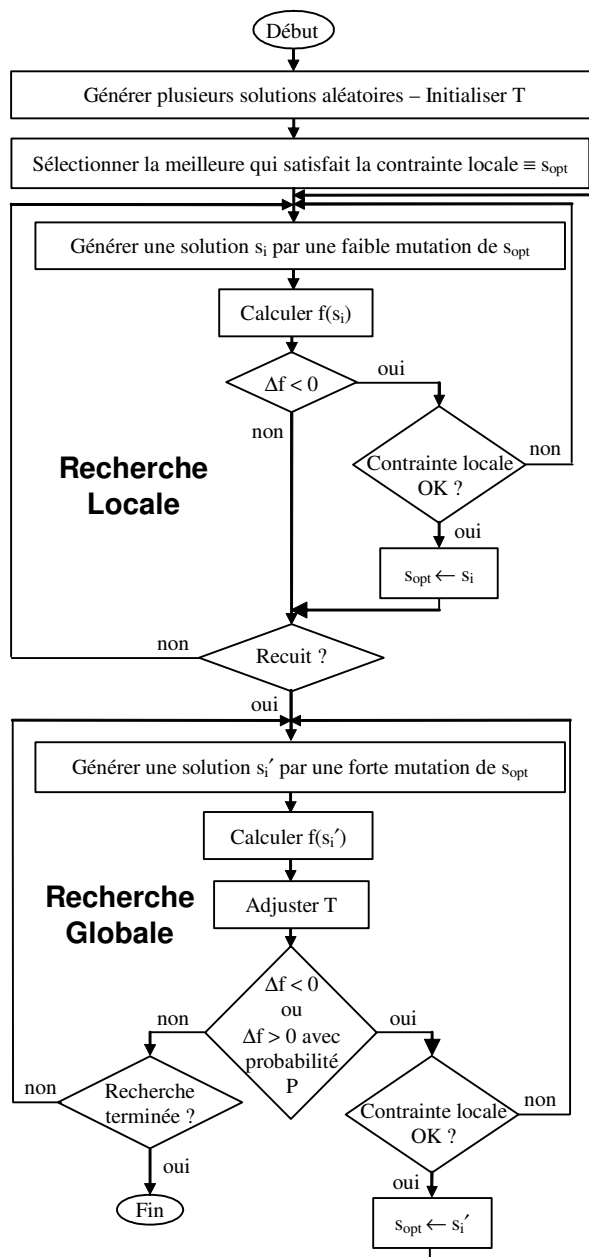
Début

Générer plusieurs solutions aléatoires – Initialiser T

Sélectionner la meilleure qui satisfait la contrainte locale ≡ $s_{opt}$

Générer une solution $s_i$ par une faible mutation de $s_{opt}$

Calculer $f(s_i)$

$\Delta f < 0$

oui

non

Recherche Locale

Contrainte locale OK ?

non

oui

$s_{opt} \leftarrow s_i$

non

Recuit ?

oui

Générer une solution $s_i'$ par une forte mutation de $s_{opt}$

Calculer $f(s_i')$

Recherche Globale

Adjuster T

$\Delta f < 0$ ou $\Delta f > 0$ avec probabilité P

non

oui

non

Recherche terminée ?

Contrainte locale OK ?

non

oui

oui

Fin

$s_{opt} \leftarrow s_i'$